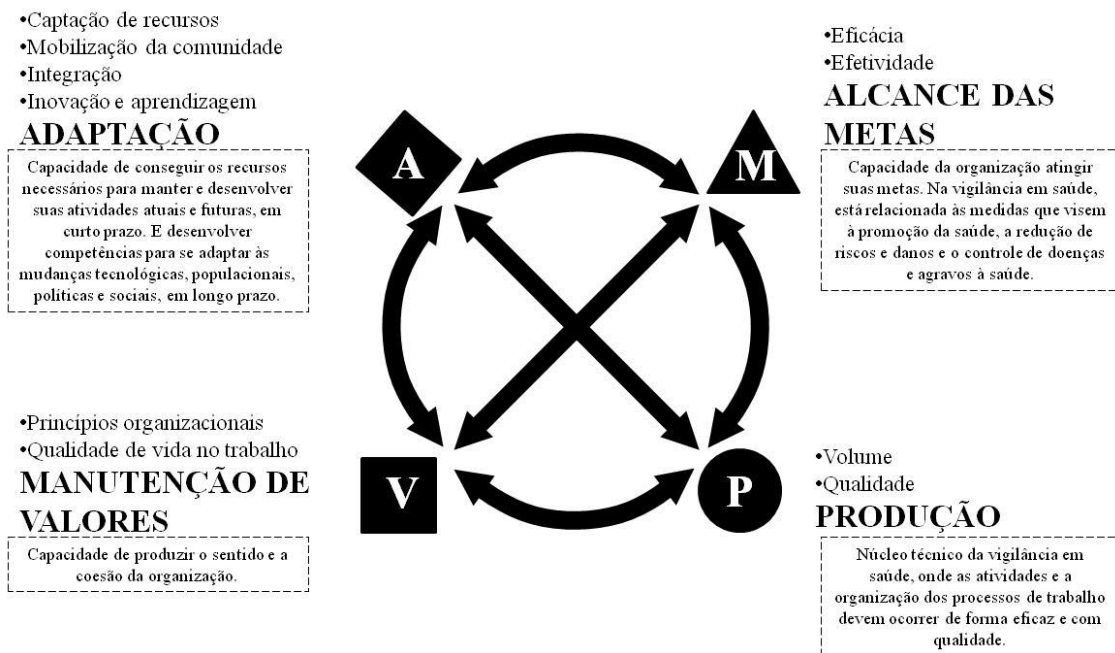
•Captação de recursos
•Mobilização da comunidade
•Integração
•Inovação e aprendizagem

ADAPTAÇÃO

Capacidade de conseguir os recursos necessários para manter e desenvolver suas atividades atuais e futuras, em curto prazo. E desenvolver competências para se adaptar às mudanças tecnológicas, populacionais, políticas e sociais, em longo prazo.

•Eficácia
•Efetividade

ALCANCE DAS METAS

Capacidade da organização atingir suas metas. Na vigilância em saúde, está relacionada às medidas que visem à promoção da saúde, a redução de riscos e danos e o controle de doenças e agravos à saúde.

A

M

V

P

•Princípios organizacionais
•Qualidade de vida no trabalho

MANUTENÇÃO DE VALORES

Capacidade de produzir o sentido e a coesão da organização.

•Volume
•Qualidade

PRODUÇÃO

Núcleo técnico da vigilância em saúde, onde as atividades e a organização dos processos de trabalho devem ocorrer de forma eficaz e com qualidade.